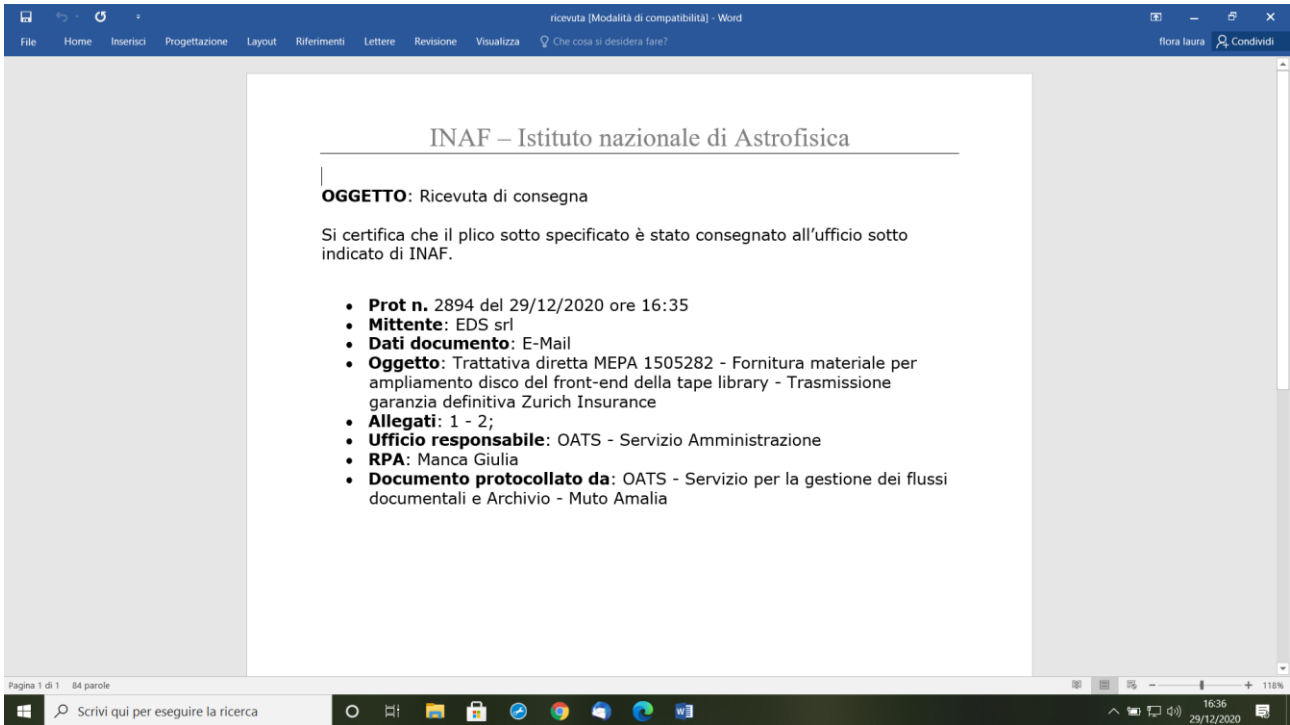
ricevuta [Modalità di compatibilità] - Word

File Home Inserisci Progettazione Layout Riferimenti Lettere Revisione Visualizza Che cosa si desidera fare?

flora laura Condividi

INAF – Istituto nazionale di Astrofisica

**OGGETTO**: Ricevuta di consegna

Si certifica che il plico sotto specificato è stato consegnato all'ufficio sotto indicato di INAF.

- **Prot n.** 2894 del 29/12/2020 ore 16:35
- **Mittente**: EDS srl
- **Dati documento**: E-Mail
- **Oggetto**: Trattativa diretta MEPA 1505282 - Fornitura materiale per ampliamento disco del front-end della tape library - Trasmissione garanzia definitiva Zurich Insurance
- **Allegati**: 1 - 2;
- **Ufficio responsabile**: OATS - Servizio Amministrazione
- **RPA**: Manca Giulia
- **Documento protocollato da**: OATS - Servizio per la gestione dei flussi documentali e Archivio - Muto Amalia

Pagina 1 di 1 84 parole

118%

Scrivi qui per eseguire la ricerca

16:36
29/12/2020